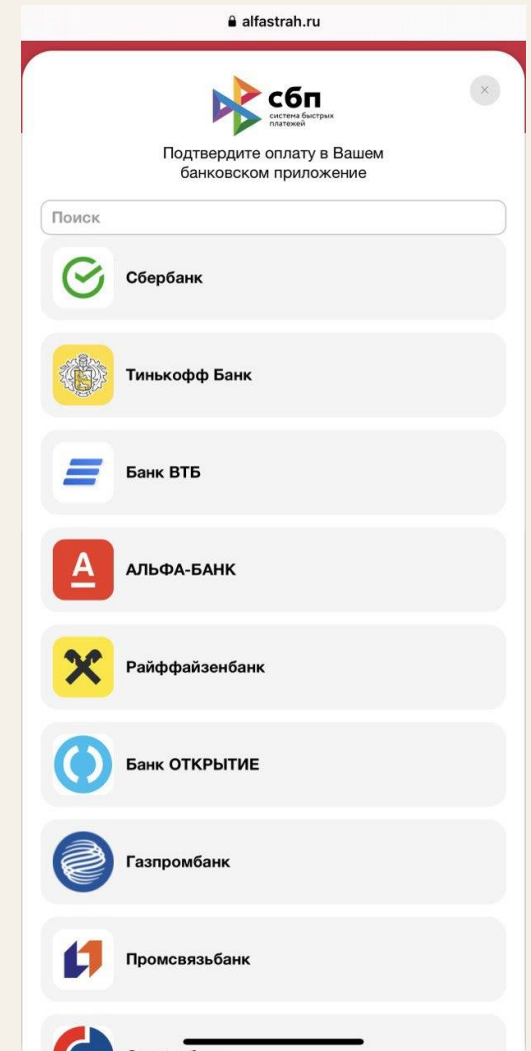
alfastrah.ru

сбп
система быстрых платежей

×

Подтвердите оплату в Вашем банковском приложение

Поиск

Сбербанк

Тинькофф Банк

Банк ВТБ

А

АЛЬФА-БАНК

Райффайзенбанк

Банк ОТКРЫТИЕ

Газпромбанк

Промсвязьбанк

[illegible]